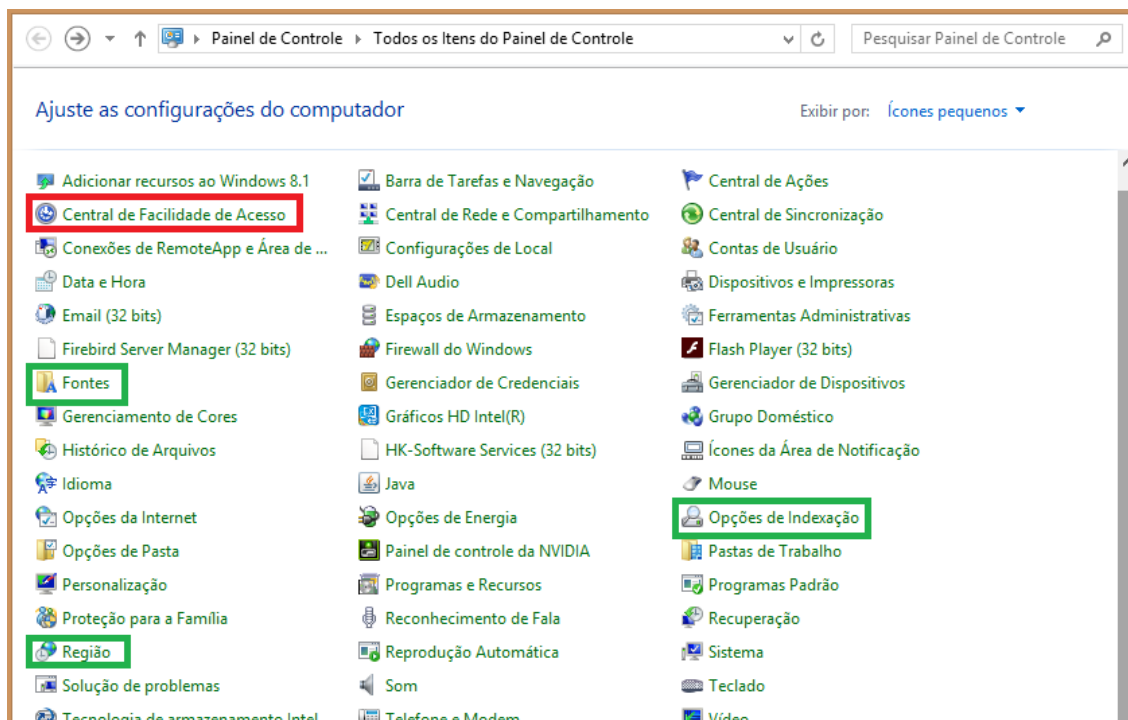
Painel de Controle › Todos os Itens do Painel de Controle

Pesquisar Painel de Controle

Ajuste as configurações do computador

Exibir por: Ícones pequenos ▾

Adicionar recursos ao Windows 8.1
Central de Facilidade de Acesso
Conexões de RemoteApp e Área de ...
Data e Hora
Email (32 bits)
Firebird Server Manager (32 bits)
Fontes
Gerenciamento de Cores
Histórico de Arquivos
Idioma
Opções da Internet
Opções de Pasta
Personalização
Proteção para a Família
Região
Solução de problemas
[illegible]

Barra de Tarefas e Navegação
Central de Rede e Compartilhamento
Configurações de Local
Dell Audio
Espaços de Armazenamento
Firewall do Windows
Gerenciador de Credenciais
Gráficos HD Intel(R)
HK-Software Services (32 bits)
Java
Opções de Energia
Painel de controle da NVIDIA
Programas e Recursos
Reconhecimento de Fala
Reprodução Automática
Som
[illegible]

Central de Ações
Central de Sincronização
Contas de Usuário
Dispositivos e Impressoras
Ferramentas Administrativas
Flash Player (32 bits)
Gerenciador de Dispositivos
Grupo Doméstico
Ícones da Área de Notificação
Mouse
Opções de Indexação
Pastas de Trabalho
Programas Padrão
Recuperação
Sistema
Teclado
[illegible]